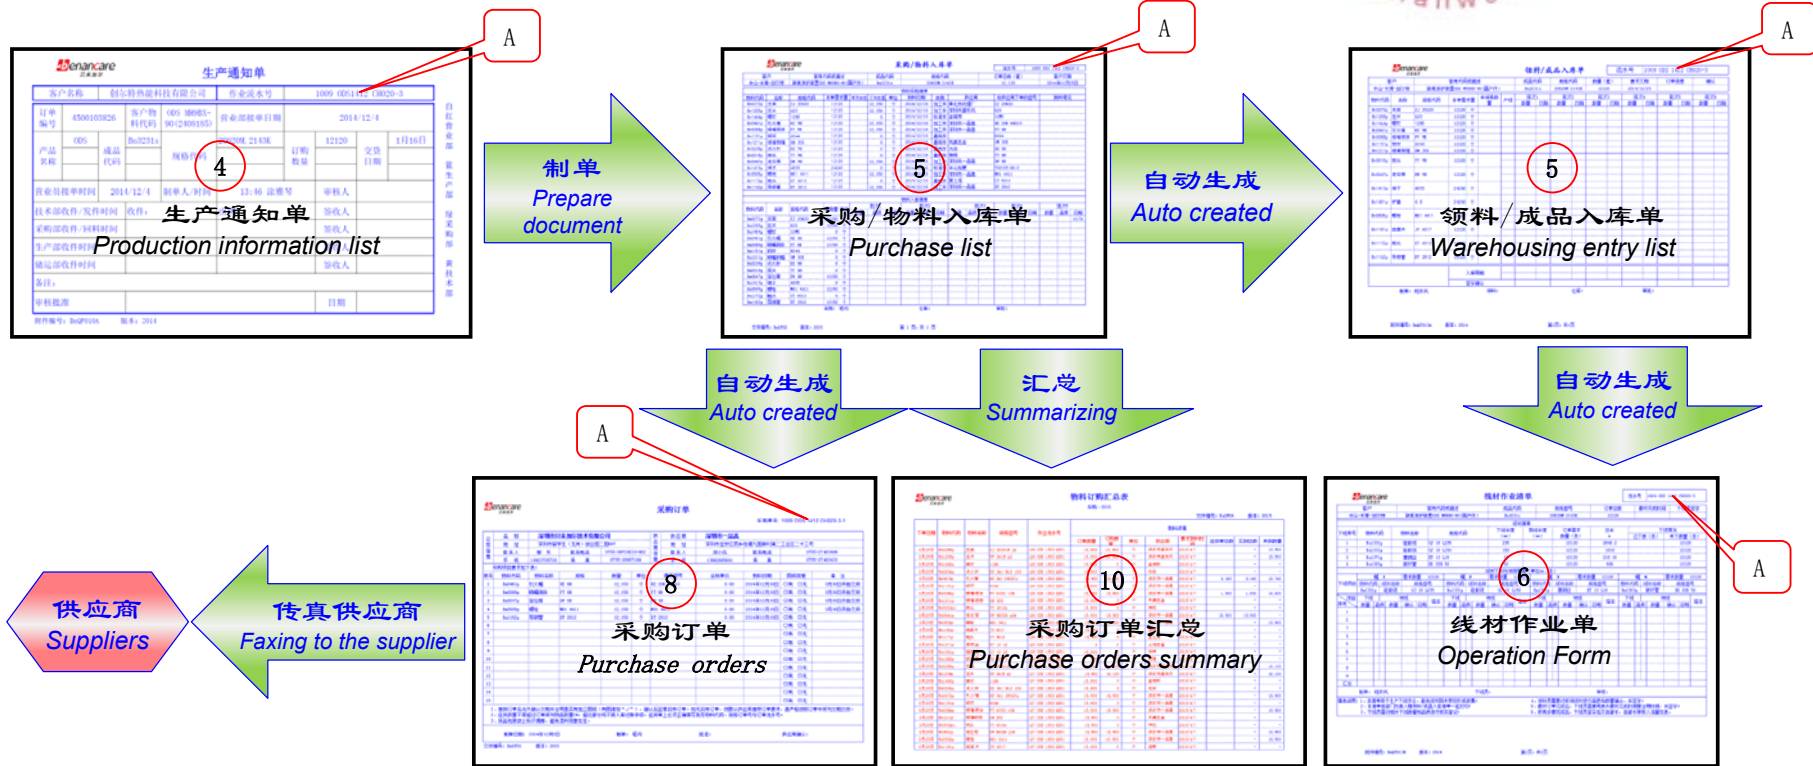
A

Benancare

生产通知单

| 客户名称 | 创尔特热能科技有限公司 | 作业流水号 | 1009 0051 CH020-3 |
|---|---|---|---|
| 订单编号 | 4500103826 | 客户物料代码 | 005 M680X-90(2400185) | 营业部接单日期 | 2014/12/4 |
| 产品名称 | 005 | 成品代码 | Bn3231 | 规格 | 2143K | 订购数量 | 12120 | 交货日期 | 1月16日 |
| 营业员接单时间 | 2014/12/4 | 制单人/时间 | 13:46 | 审核人 |
| 技术部收件/发件时间 | 收件 | 签收人 |
| 采购部收件/回料时间 | | 签收人 |
| 生产部收件时间 | | 签收人 |
| 储运部收件时间 | | 签收人 |
| 备注 | | |
| 审核批准 | | 日期 |

4

生产通知单
Production information list

制单
Prepare document

A

采购/物料入库单

5

采购/物料入库单
Purchase list

自动生成
Auto created

A

领料/成品入库单

5

领料/成品入库单
Warehousing entry list

自动生成
Auto created

汇总
Summarizing

自动生成
Auto created

A

采购订单

8

采购订单
Purchase orders

物料订购汇总表

10

采购订单汇总
Purchase orders summary

线材作业单

6

A

线材作业单
Operation Form

供应商
Suppliers

传真供应商
Faxing to the supplier